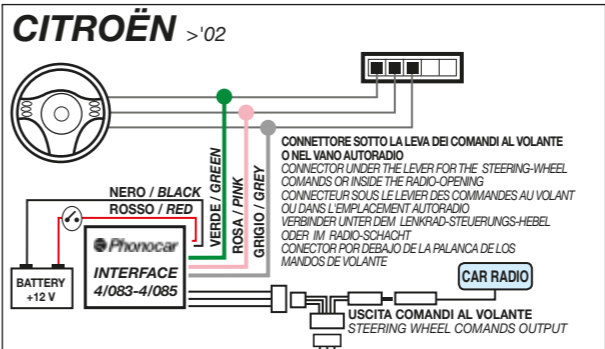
CITROËN >'02

CONNETTORE SOTTO LA LEVA DEI COMANDI AL VOLANTE O NEL VANO AUTORADIO
CONNECTOR UNDER THE LEVER FOR THE STEERING-WHEEL COMANDS OR INSIDE THE RADIO-OPENING
CONNECTEUR SOUS LE LEVIER DES COMMANDES AU VOLANT OU DANS L'EMPLACEMENT AUTORADIO
VERBINDER UNTER DEM LENKRAD-STEUERUNGS-HEBEL ODER IM RADIO-SCHACHT
CONECTOR POR DEBAJO DE LA PALANCA DE LOS MANDOS DE VOLANTE

NERO / BLACK
ROSSO / RED

VERDE / GREEN
ROSA / PINK
GRIGIO / GREY

BATTERY +12 V

Phonocar
INTERFACE
4/083-4/085

CAR RADIO

USCITA COMANDI AL VOLANTE
STEERING WHEEL COMANDS OUTPUT